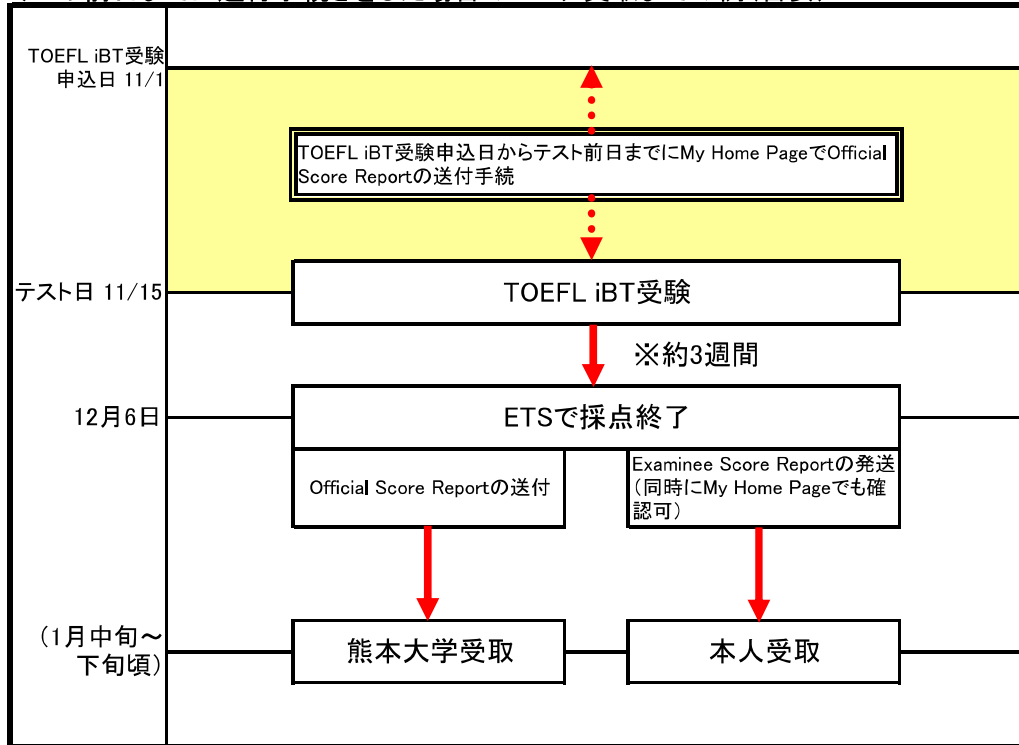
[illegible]

TOEFL iBT受験申込日 11/1

TOEFL iBT受験申込日からテスト前日までにMy Home PageでOfficial Score Reportの送付手続

テスト日 11/15

TOEFL iBT受験

※約3週間

12月6日

ETSで採点終了

Official Score Reportの送付

Examinee Score Reportの発送（同時にMy Home Pageでも確認可）

（1月中旬～下旬頃）

熊本大学受取

本人受取